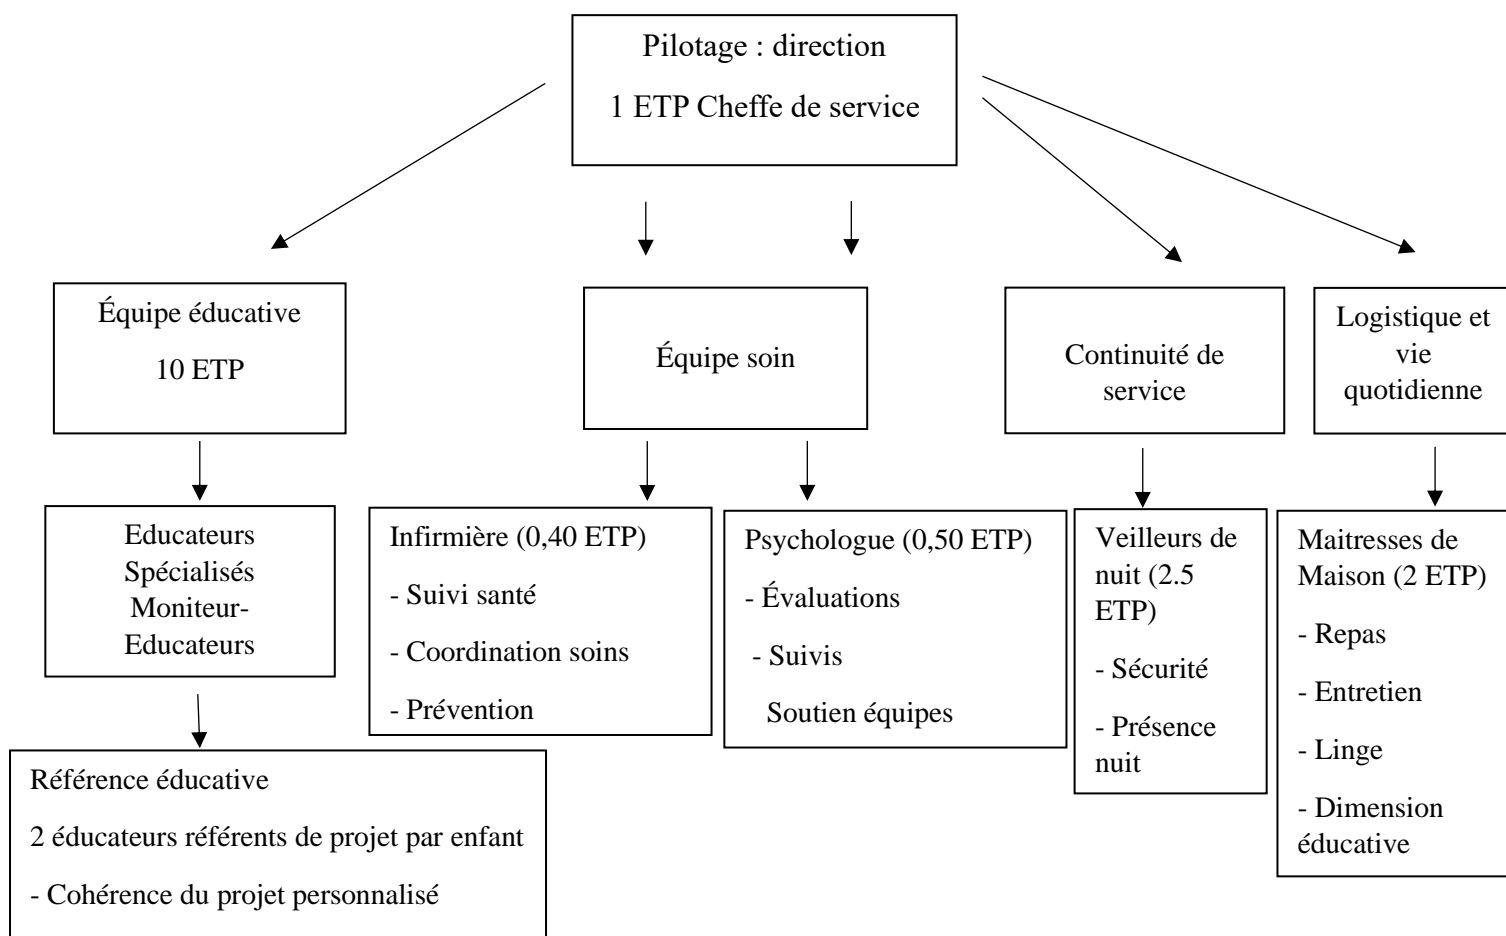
Pilotage : direction

1 ETP Cheffe de service

Équipe éducative

10 ETP

Équipe soin

Continuité de service

Logistique et vie quotidienne

Educateurs Spécialisés Moniteur-Educateurs

Infirmière (0,40 ETP)

- Suivi santé

- Coordination soins

- Prévention

Psychologue (0,50 ETP)

- Évaluations

- Suivis

Soutien équipes

Veilleurs de nuit (2.5 ETP)

- Sécurité

- Présence nuit

Maitresses de Maison (2 ETP)

- Repas

- Entretien

- Linge

- Dimension éducative

Référence éducative

2 éducateurs référents de projet par enfant

- Cohérence du projet personnalisé